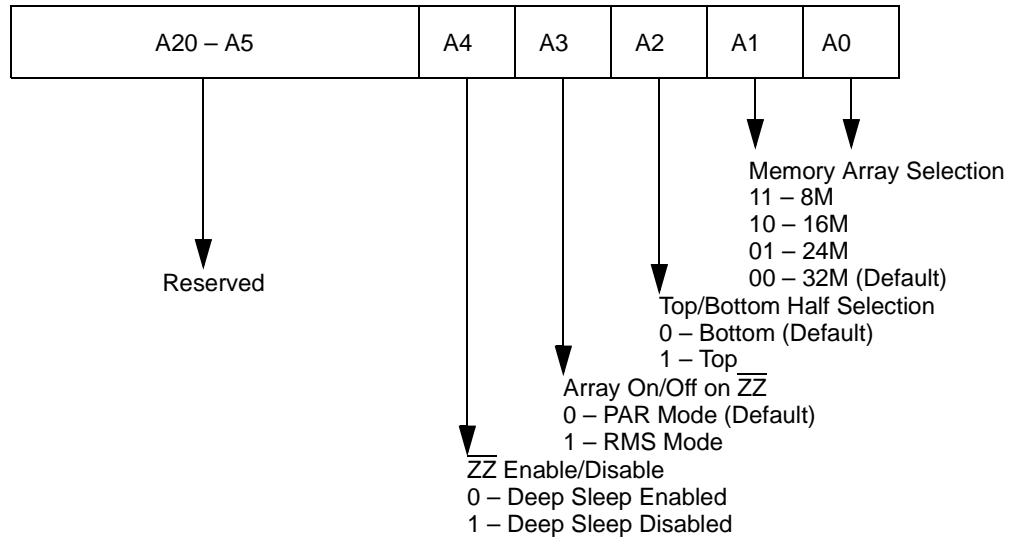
| A20 – A5 | A4 | A3 | A2 | A1 | A0 |
|---|---|---|---|---|---|

Memory Array Selection
11 – 8M
10 – 16M
01 – 24M
00 – 32M (Default)

Reserved

Top/Bottom Half Selection
0 – Bottom (Default)
1 – Top

Array On/Off on $\overline{ZZ}$
0 – PAR Mode (Default)
1 – RMS Mode

$\overline{ZZ}$ Enable/Disable
0 – Deep Sleep Enabled
1 – Deep Sleep Disabled